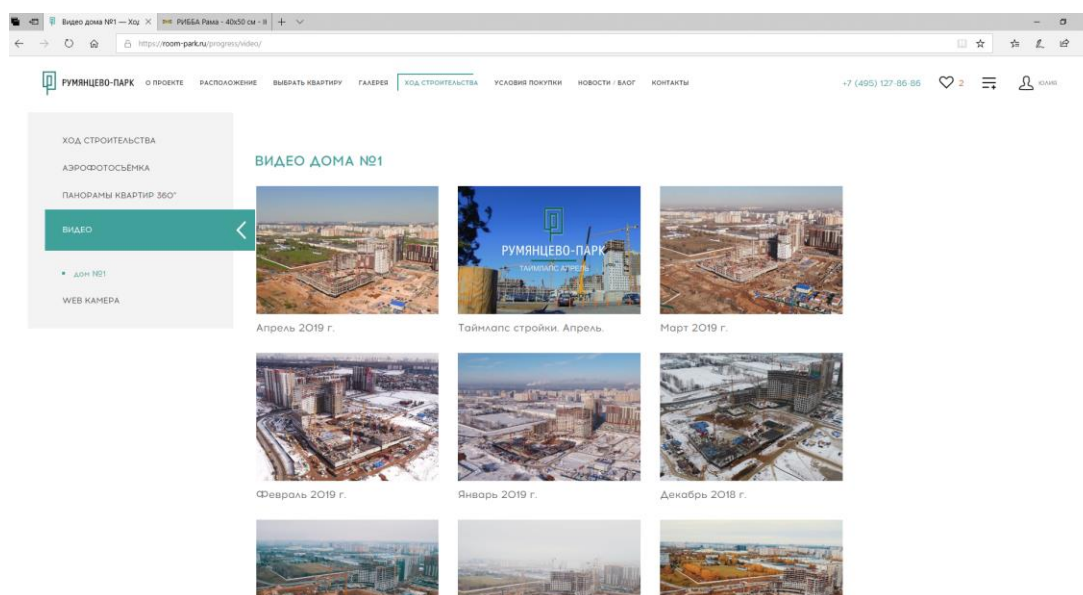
Видео дома №1 — Хо; × РИББА Рама - 40x50 см - Б × + ∨

https://room-park.ru/progress/video/

РУМЯНЦЕВО-ПАРК О ПРОЕКТЕ РАСПОЛОЖЕНИЕ ВЫБРАТЬ КВАРТИРУ ГАЛЕРЕЯ ХОД СТРОИТЕЛЬСТВА УСЛОВИЯ ПОКУПКИ НОВОСТИ / БЛОГ КОНТАКТЫ +7 (495) 127-86-86 2 ЮЛИЯ

ХОД СТРОИТЕЛЬСТВА
АЭРОФОТОСЪЁМКА
ПАНОРАМЫ КВАРТИР 360°
ВИДЕО
• дом №1
WEB КАМЕРА

ВИДЕО ДОМА №1

Апрель 2019 г.

РУМЯНЦЕВО-ПАРК
ТАЙМЛАПС АПРЕЛЬ
Таймлапс стройки. Апрель.

Март 2019 г.

Февраль 2019 г.

Январь 2019 г.

Декабрь 2018 г.